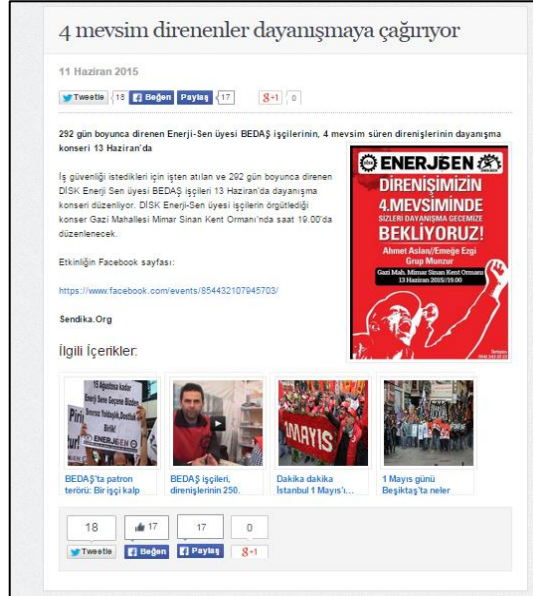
4 mevsim direnenler dayanışmaya çağırıyor

11 Haziran 2015

Tweetle 18 Beğen Paylaş 17 8+1 0

292 gün boyunca direnen Enerji-Sen üyesi BEDAŞ işçilerinin, 4 mevsim süren direnişlerinin dayanışma konseri 13 Haziran'da

İş güvenliği istedikleri için işten atılan ve 292 gün boyunca direnen DİSK Enerji Sen üyesi BEDAŞ işçileri 13 Haziran'da dayanışma konseri düzenliyor. DİSK Enerji-Sen üyesi işçilerin örgütlediği konser Gazi Mahallesi Mimar Sinan Kent Ormanı'nda saat 19.00'da düzenlenecek.

ENERJİSEN
DİRENİŞİMİZİN 4.MEVSİMİNDE
SİZLERİ DAYANIŞMA GECEMİZE
BEKLİYORUZ!
Ahmet Aslan//Emeğe Ezgi
Grup Munzur
Gazi Mah. Mimar Sinan Kent Ormanı
13 Haziran 2015/19.00

Etkinliğin Facebook sayfası:

https://www.facebook.com/events/854432107945703/

Sendika.Org

İlgili İçerikler:

BEDAŞ'ta patron terörü: Bir işçi kalp

BEDAŞ işçileri, direnişlerinin 250.

Dakika dakika İstanbul 1 Mayıs'ı...

1 Mayıs günü Beşiktaş'ta neler

18 Tweetle
17 Beğen
17 Paylaş
0 8+1